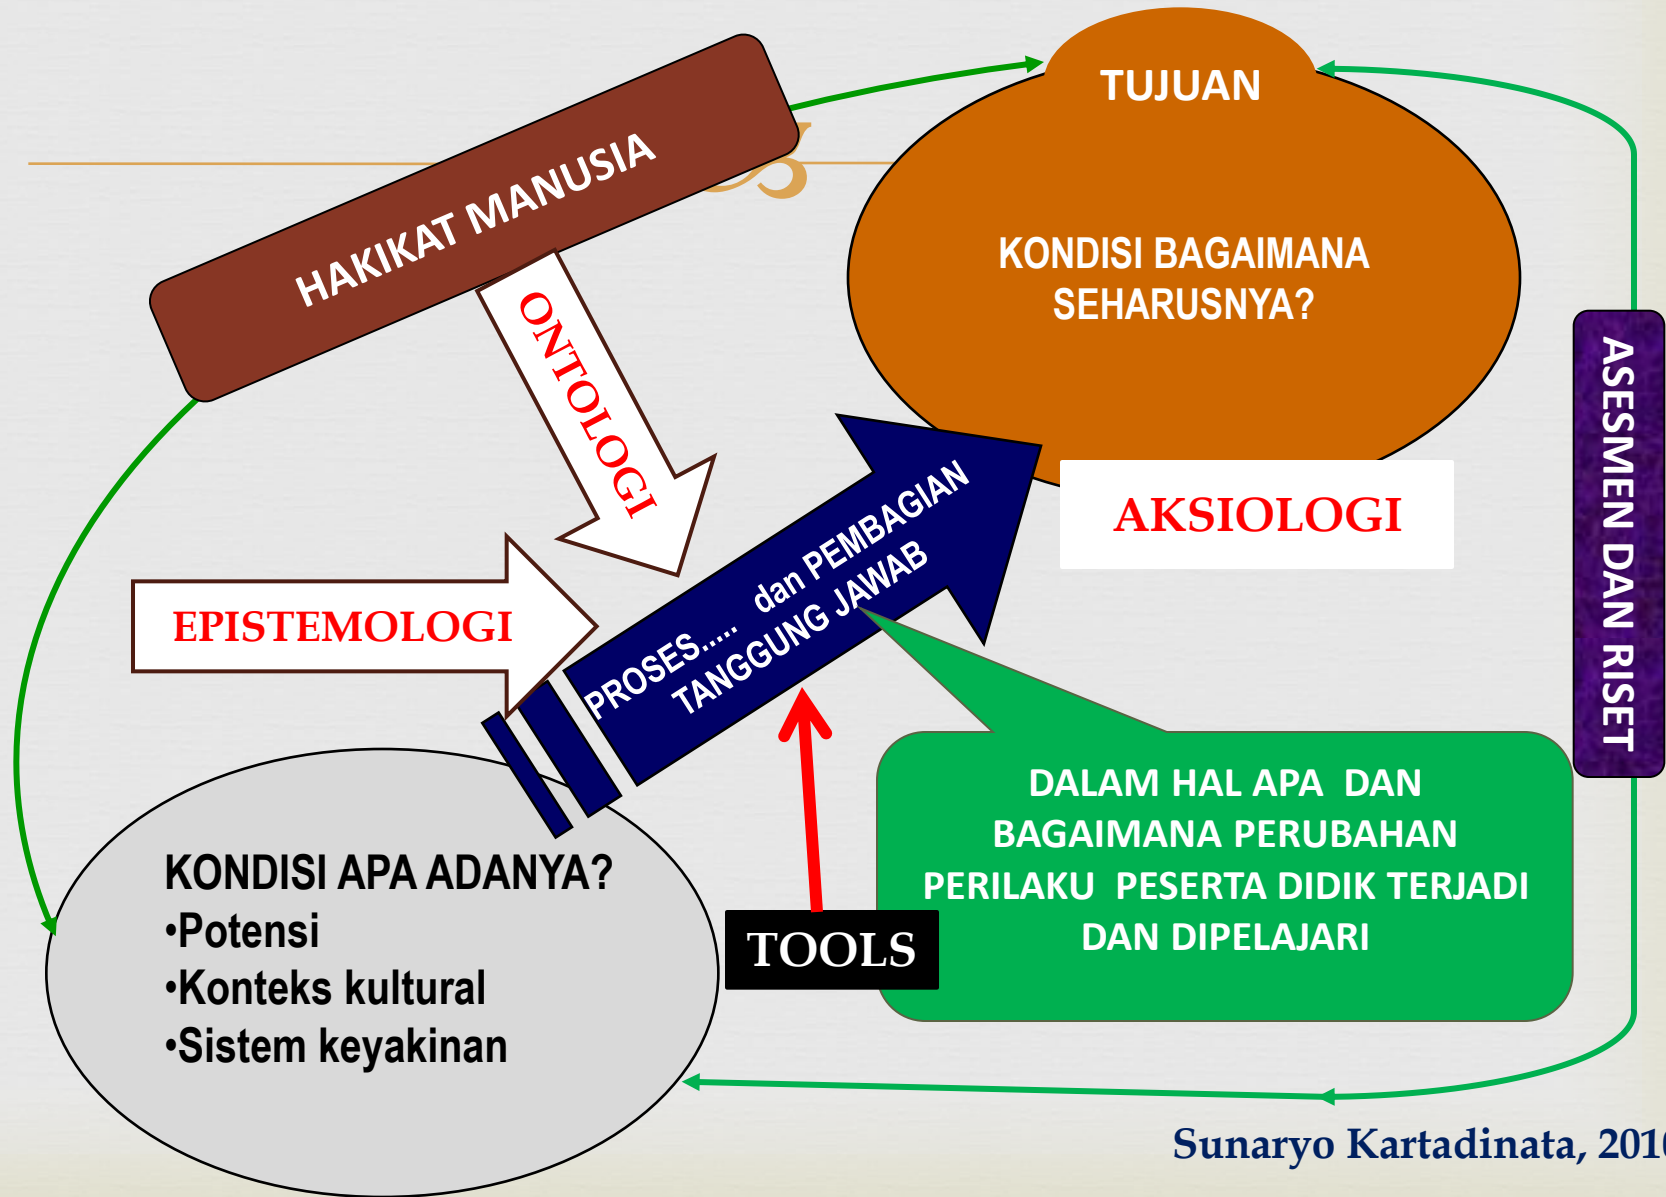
TUJUAN

KONDISI BAGAIMANA SEHARUSNYA?

HAKIKAT MANUSIA

ONTOLOGI

AKSIOLOGI

ASESMEN DAN RISET

EPISTEMOLOGI

PROSES..... dan PEMBAGIAN TANGGUNG JAWAB

DALAM HAL APA DAN BAGAIMANA PERUBAHAN PERILAKU PESERTA DIDIK TERJADI DAN DIPELAJARI

KONDISI APA ADANYA?
•Potensi
•Konteks kultural
•Sistem keyakinan

TOOLS

Sunaryo Kartadinata, 201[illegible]